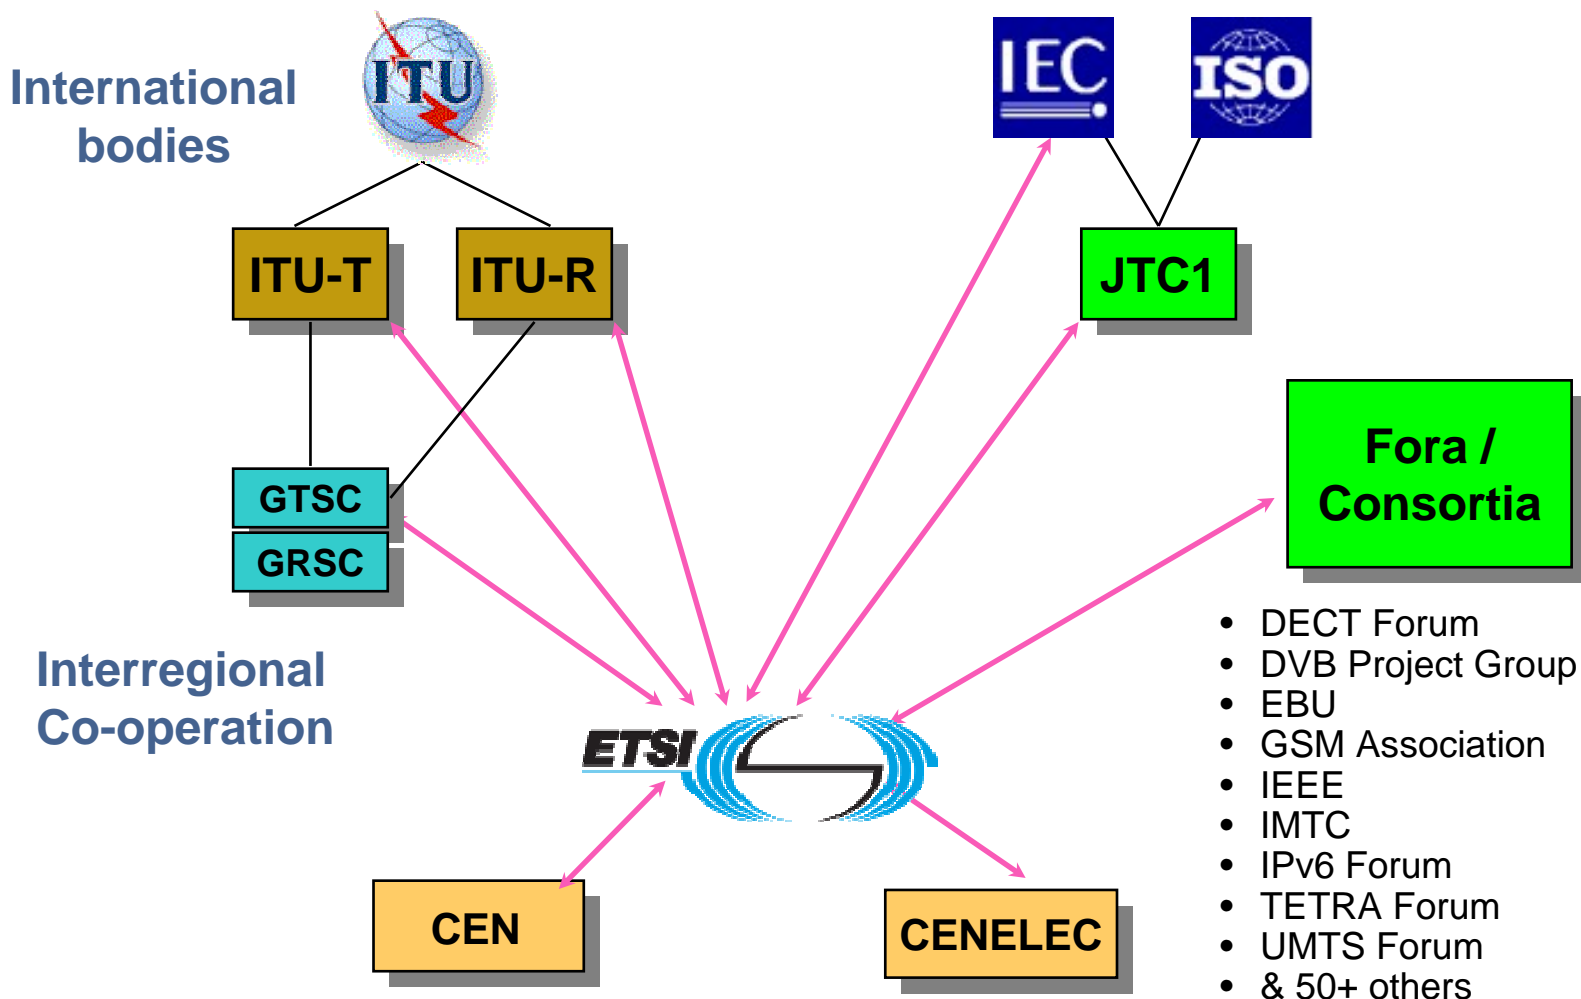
International bodies

ITU

IEC

ISO

ITU-T

ITU-R

JTC1

Fora / Consortia

GTSC

GRSC

Interregional Co-operation

ETSI

- DECT Forum
- DVB Project Group
- EBU
- GSM Association
- IEEE
- IMTC
- IPv6 Forum
- TETRA Forum
- UMTS Forum
- & 50+ others

CEN

CENELEC